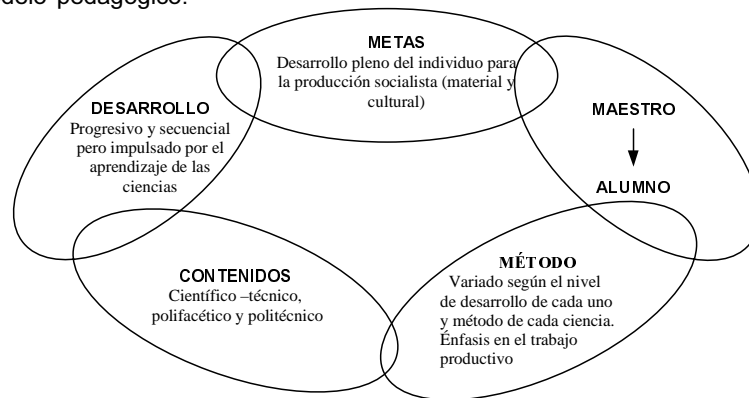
delo pedagógico.

METAS
Desarrollo pleno del individuo para la producción socialista (material y cultural)

DESARROLLO
Progresivo y secuencial pero impulsado por el aprendizaje de las ciencias

MAESTRO
ALUMNO

CONTENIDOS
Científico –técnico, polifacético y politécnico

MÉTODO
Variado según el nivel de desarrollo de cada uno y método de cada ciencia. Énfasis en el trabajo productivo